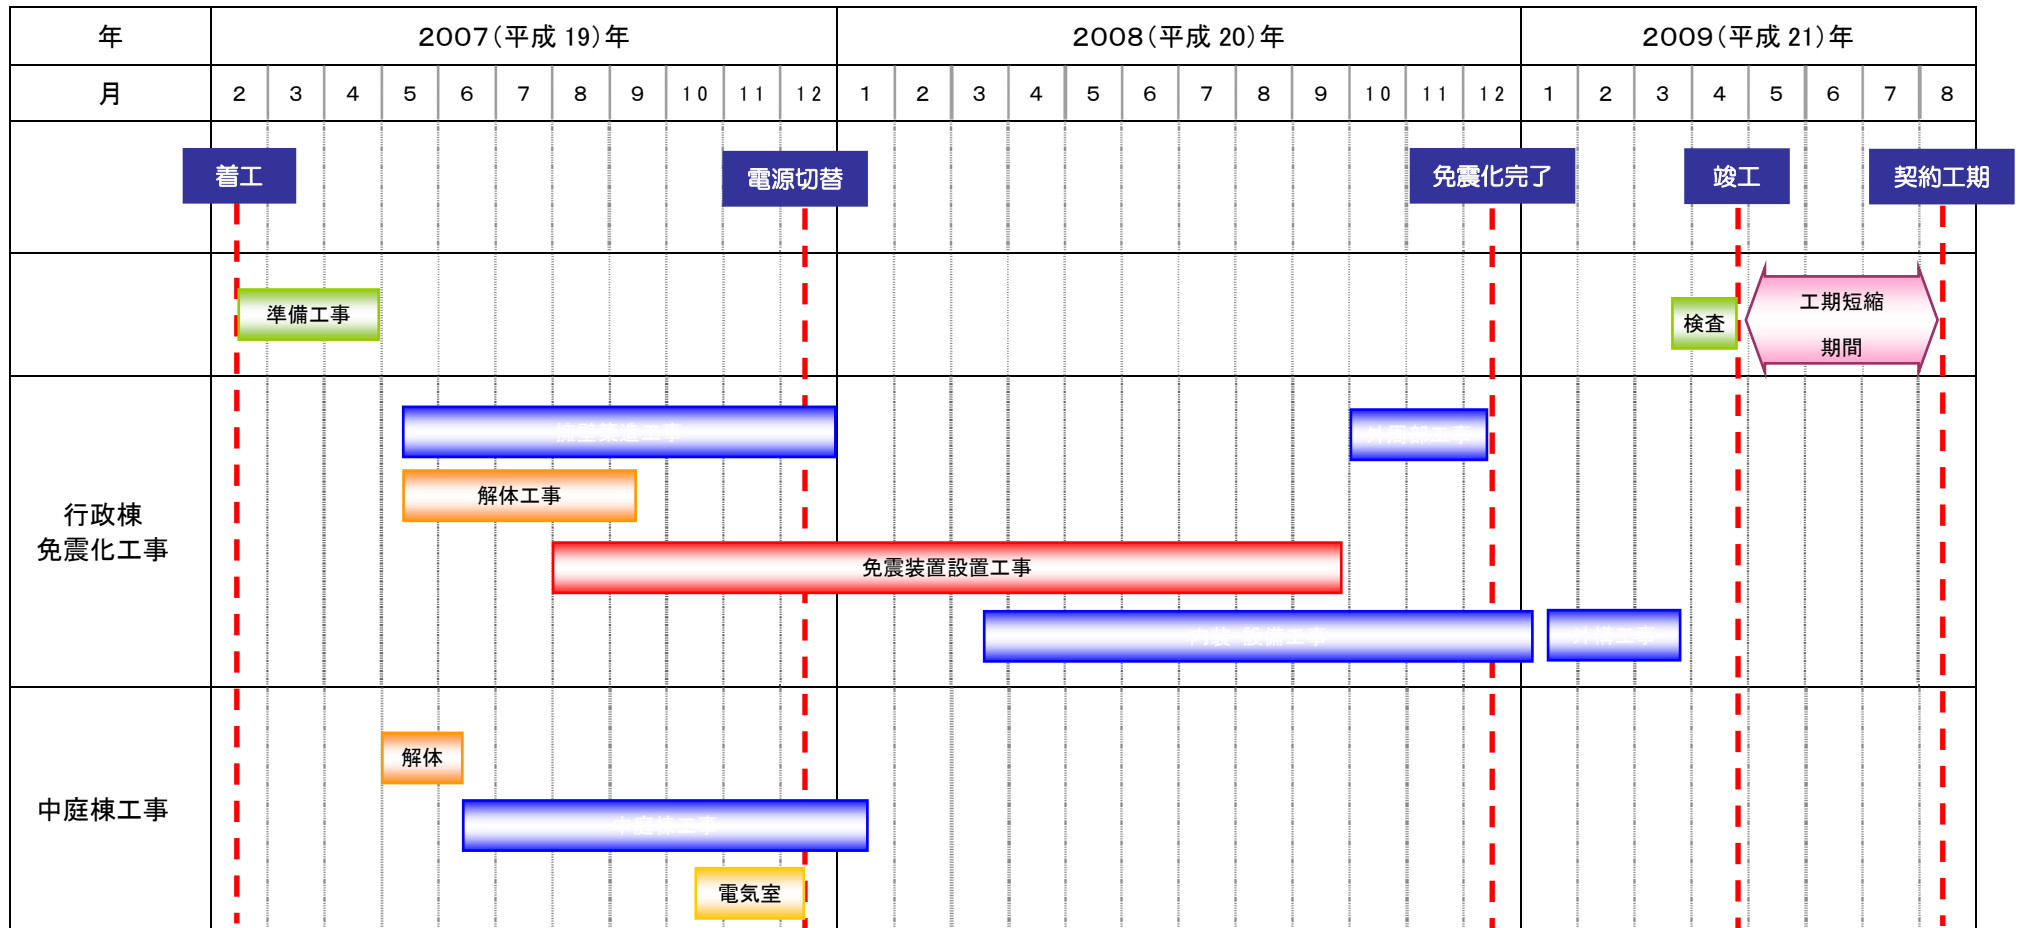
| 年 | 2007(平成 19)年 | 2008(平成 20)年 | 2009(平成 21)年 |
|---|---|---|---|
| 月 | 2 3 4 5 6 7 8 9 10 11 12 | 1 2 3 4 5 6 7 8 9 10 11 12 | 1 2 3 4 5 6 7 8 |

着工
電源切替
免震化完了
竣工
契約工期

準備工事
検査
工期短縮
期間

行政棟
免震化工事

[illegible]
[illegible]
解体工事
免震装置設置工事
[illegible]
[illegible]

中庭棟工事

解体
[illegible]
電気室